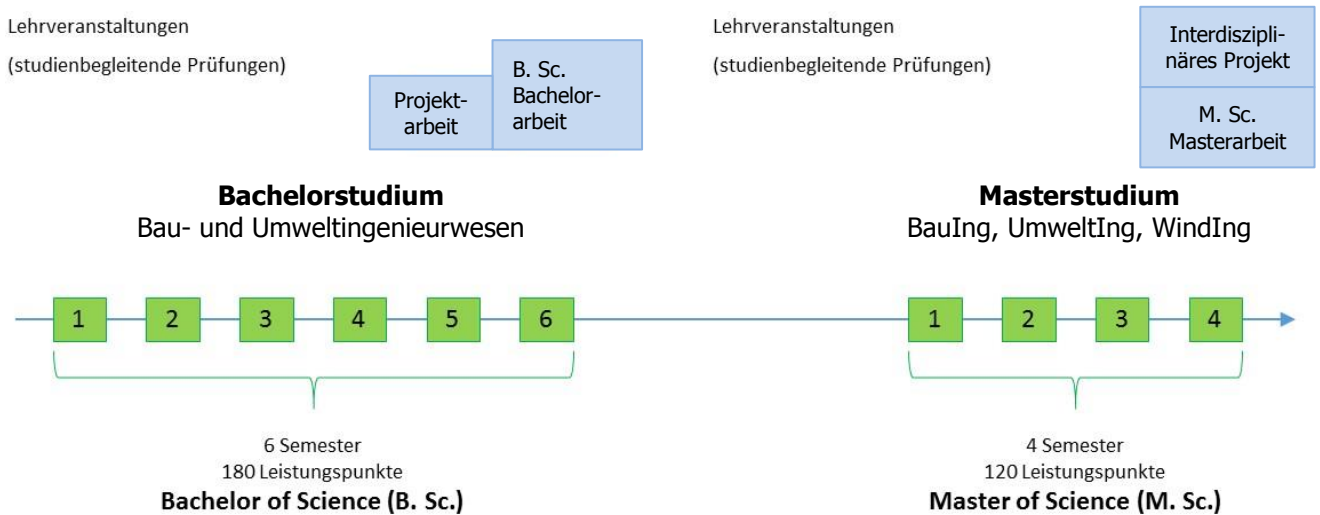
Lehrveranstaltungen

(studienbegleitende Prüfungen)

Projektarbeit

B. Sc. Bachelorarbeit

Lehrveranstaltungen

(studienbegleitende Prüfungen)

Interdisziplinäres Projekt

M. Sc. Masterarbeit

**Bachelorstudium**
Bau- und Umweltingenieurwesen

**Masterstudium**
BauIng, UmweltIng, WindIng

1 2 3 4 5 6

1 2 3 4

6 Semester
180 Leistungspunkte
**Bachelor of Science (B. Sc.)**

4 Semester
120 Leistungspunkte
**Master of Science (M. Sc.)**